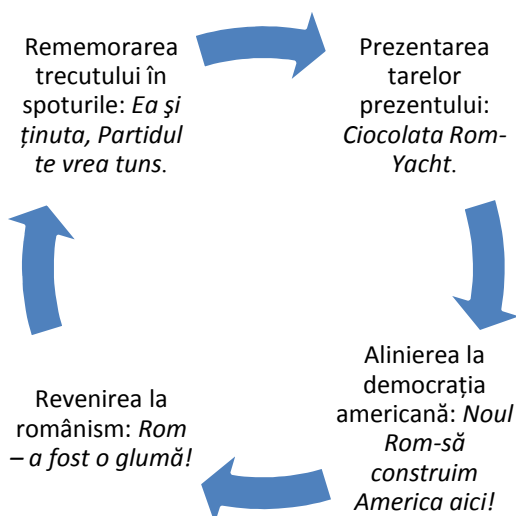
Rememorarea trecutului în spoturile: *Ea şi ținuta, Partidul te vrea tuns*.

Prezentarea tarelor prezentului: *Ciocolata Rom-Yacht*.

Alinierea la democrația americană: *Noul Rom-să construim America aici!*

Revenirea la românism: *Rom – a fost o glumă!*